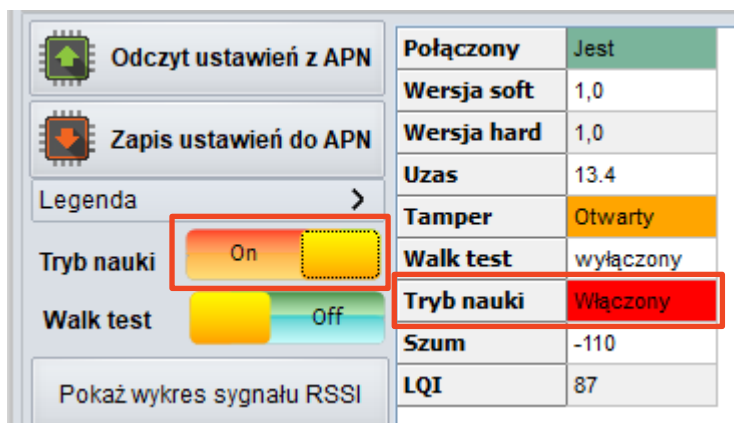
Odczyt ustawień z APN

Zapis ustawień do APN

Legenda >

Tryb nauki On

Walk test Off

Pokaż wykres sygnału RSSI

| Połączony | Jest |
|---|---|
| Wersja soft | 1,0 |
| Wersja hard | 1,0 |
| Uzas | 13.4 |
| Tamper | Otwarty |
| Walk test | wyłączony |
| Tryb nauki | Włączony |
| Szum | -110 |
| LQI | 87 |